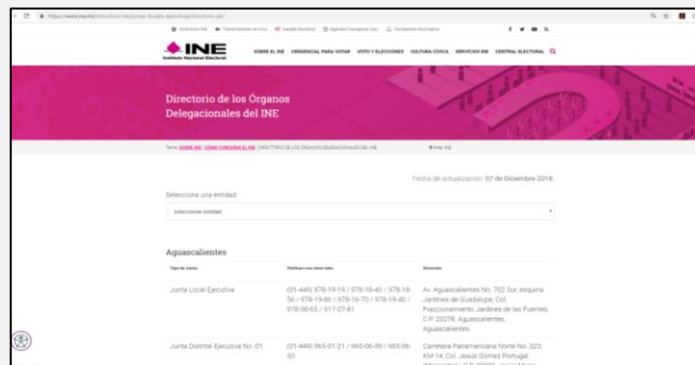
https://www.ine.mx/estructura-ine/juntas-locales-ejecutivas/directorio-jle/

Directorio INE  Transmisiones en vivo  Sala de Prensa  Agenda Consejeros  Compendio Normativo

INE
Instituto Nacional Electoral

SOBRE EL INE  CREDENCIAL PARA VOTAR  VOTO Y ELECCIONES  CULTURA CÍVICA  SERVICIOS INE  CENTRAL ELECTORAL

Directorio de los Órganos Delegacionales del INE

Tema: SOBRE INE · CÓMO FUNCIONA EL INE · DIRECTORIO DE LOS ÓRGANOS DELEGACIONALES DEL INE

Fecha de actualización: 07 de Diciembre 2018.

Selecciona una entidad:

seleccionar entidad

Aguascalientes

| Tipo de Junta | Teléfono con clave lada | Domicilio |
|---|---|---|
| Junta Local Ejecutiva | (01-449) 978-19-19 / 978-18-40 / 978-18-56 / 978-19-86 / 978-16-70 / 978-19-40 / 978-39-65 / 917-27-61 | Av. Aguascalientes No. 702 Sur, esquina Jardines de Guadalupe, Col. Fraccionamiento Jardines de las Fuentes, C.P. 20278, Aguascalientes, Aguascalientes. |
| Junta Distrital Ejecutiva No. 01 | (01-449) 965-01-21 / 965-06-99 / 965-06-50 | Carretera Panamericana Norte No. 323, KM 14, Col. Jesús Gómez Portugal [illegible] |